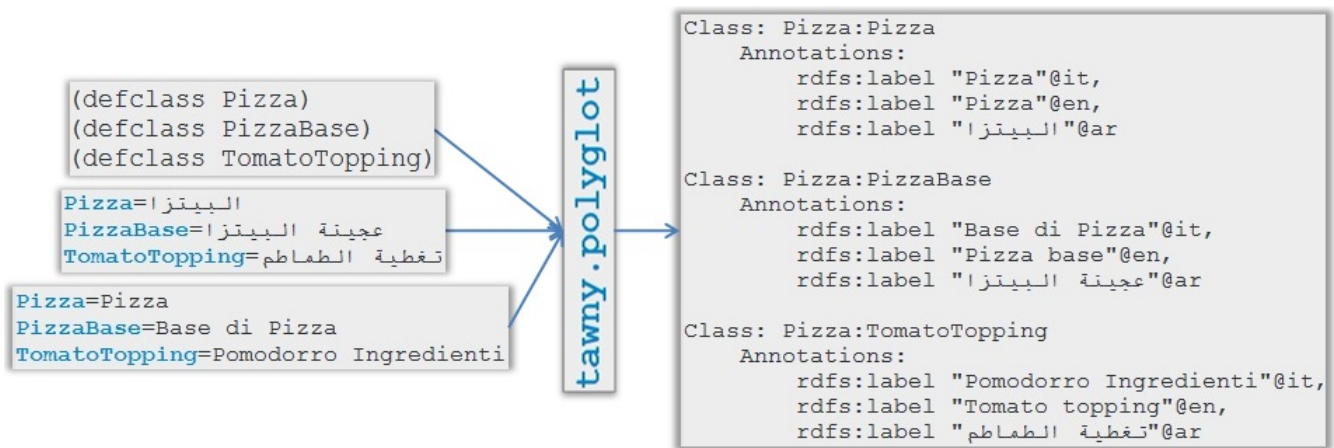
(defclass Pizza)
(defclass PizzaBase)
(defclass TomatoTopping)

Pizza=البيتزا
PizzaBase=عجينة البيتزا
TomatoTopping=تغطية الطماطم

Pizza=Pizza
PizzaBase=Base di Pizza
TomatoTopping=Pomodorro Ingredienti

tawny.polyglot

Class: Pizza:Pizza
Annotations:
rdfs:label "Pizza"@it,
rdfs:label "Pizza"@en,
rdfs:label "البيتزا"@ar

Class: Pizza:PizzaBase
Annotations:
rdfs:label "Base di Pizza"@it,
rdfs:label "Pizza base"@en,
rdfs:label "عجينة البيتزا"@ar

Class: Pizza:TomatoTopping
Annotations:
rdfs:label "Pomodorro Ingredienti"@it,
rdfs:label "Tomato topping"@en,
rdfs:label "تغطية الطماطم"@ar